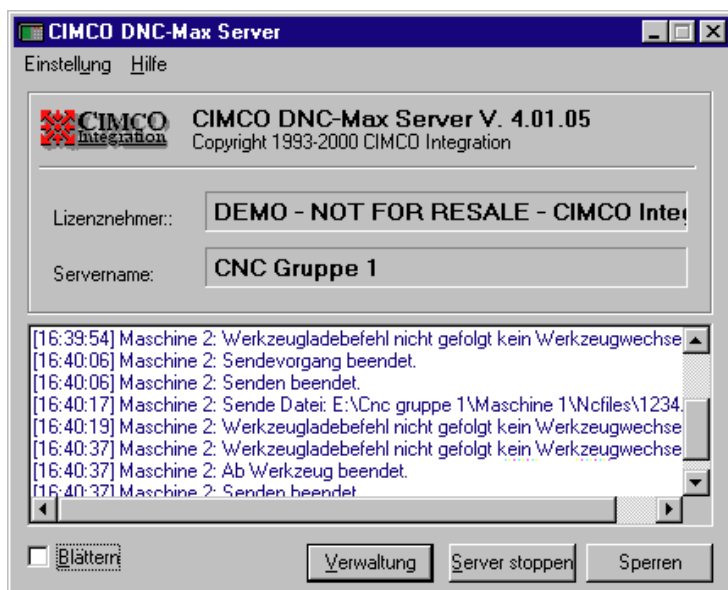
CIMCO DNC-Max Server

Einstellung Hilfe

CIMCO Integration

CIMCO DNC-Max Server V. 4.01.05
Copyright 1993-2000 CIMCO Integration

Lizenznehmer::
DEMO - NOT FOR RESALE - CIMCO Inte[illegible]

Servername:
CNC Gruppe 1

[16:39:54] Maschine 2: Werkzeugladebefehl nicht gefolgt kein Werkzeugwechse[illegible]
[16:40:06] Maschine 2: Sendevorgang beendet.
[16:40:06] Maschine 2: Senden beendet.
[16:40:17] Maschine 2: Sende Datei: E:\Cnc gruppe 1\Maschine 1\Ncfiles\1234.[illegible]
[16:40:19] Maschine 2: Werkzeugladebefehl nicht gefolgt kein Werkzeugwechse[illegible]
[16:40:37] Maschine 2: Werkzeugladebefehl nicht gefolgt kein Werkzeugwechse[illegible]
[16:40:37] Maschine 2: Ab Werkzeug beendet.
[16:40:37] Maschine 2: Senden beendet

Blättern

Verwaltung
Server stoppen
Sperren